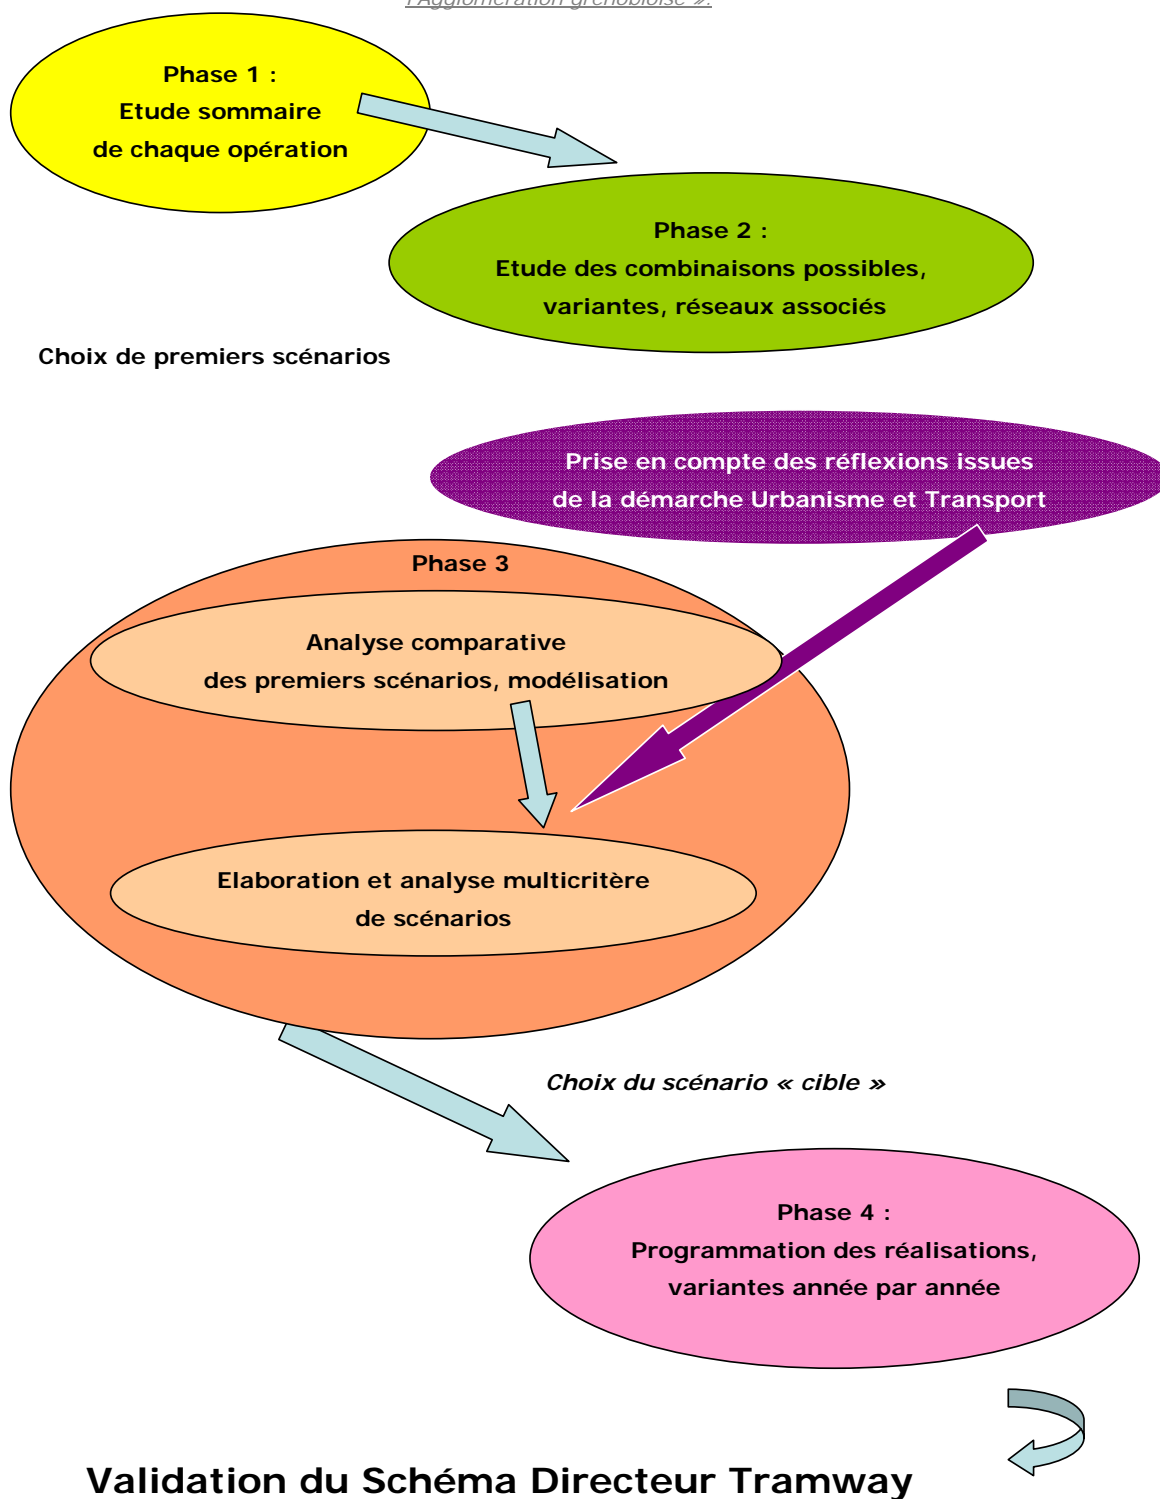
l'Agglomération grenobloise ».

Phase 1 :
Etude sommaire
de chaque opération

Phase 2 :
Etude des combinaisons possibles,
variantes, réseaux associés

Choix de premiers scénarios

Prise en compte des réflexions issues
de la démarche Urbanisme et Transport

Phase 3

Analyse comparative
des premiers scénarios, modélisation

Elaboration et analyse multicritère
de scénarios

Choix du scénario « cible »

Phase 4 :
Programmation des réalisations,
variantes année par année

Validation du Schéma Directeur Tramway